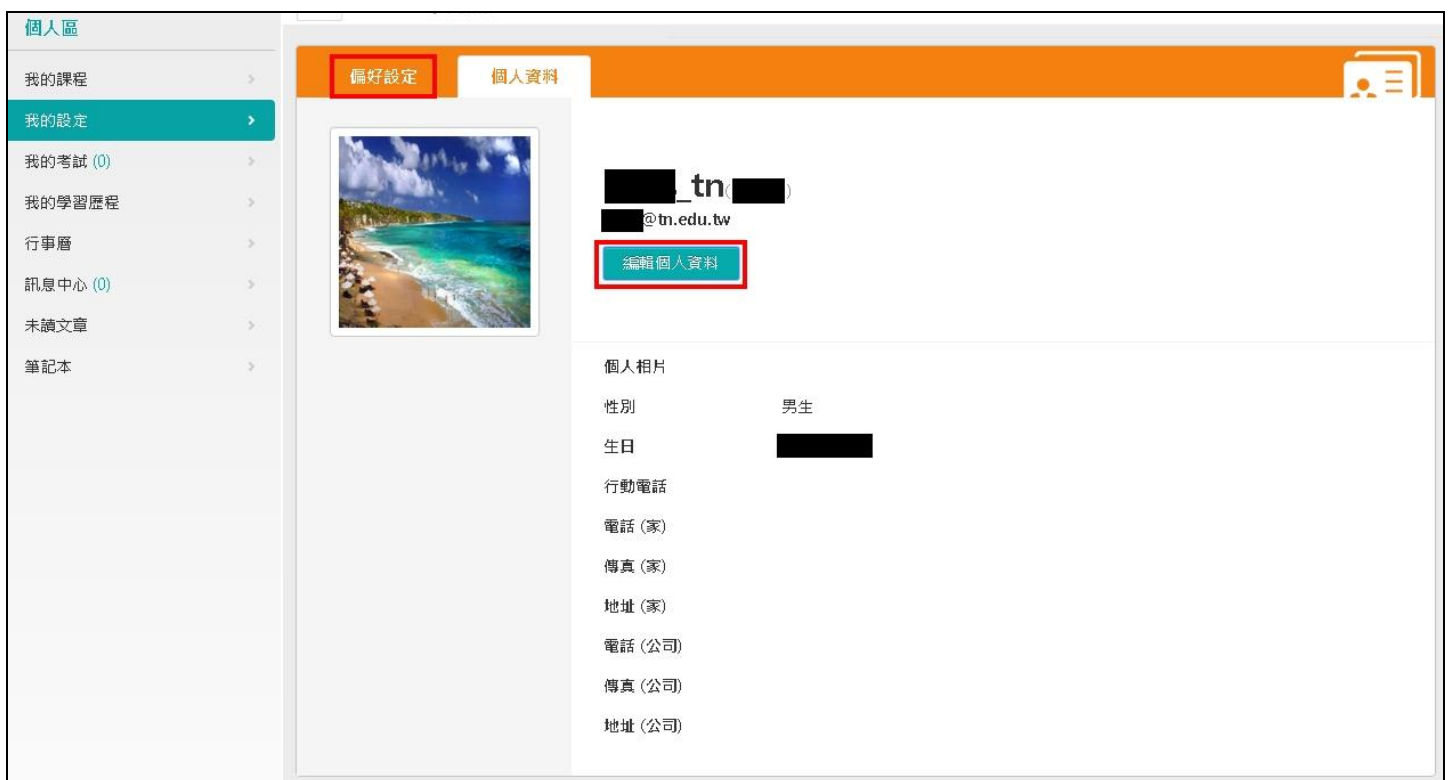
個人區

我的課程

我的設定

我的考試 (0)

我的學習歷程

行事曆

訊息中心 (0)

未讀文章

筆記本

偏好設定

個人資料

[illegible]_tn([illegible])

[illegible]@tn.edu.tw

編輯個人資料

個人相片

性別 男生

生日 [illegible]

行動電話

電話 (家)

傳真 (家)

地址 (家)

電話 (公司)

傳真 (公司)

地址 (公司)